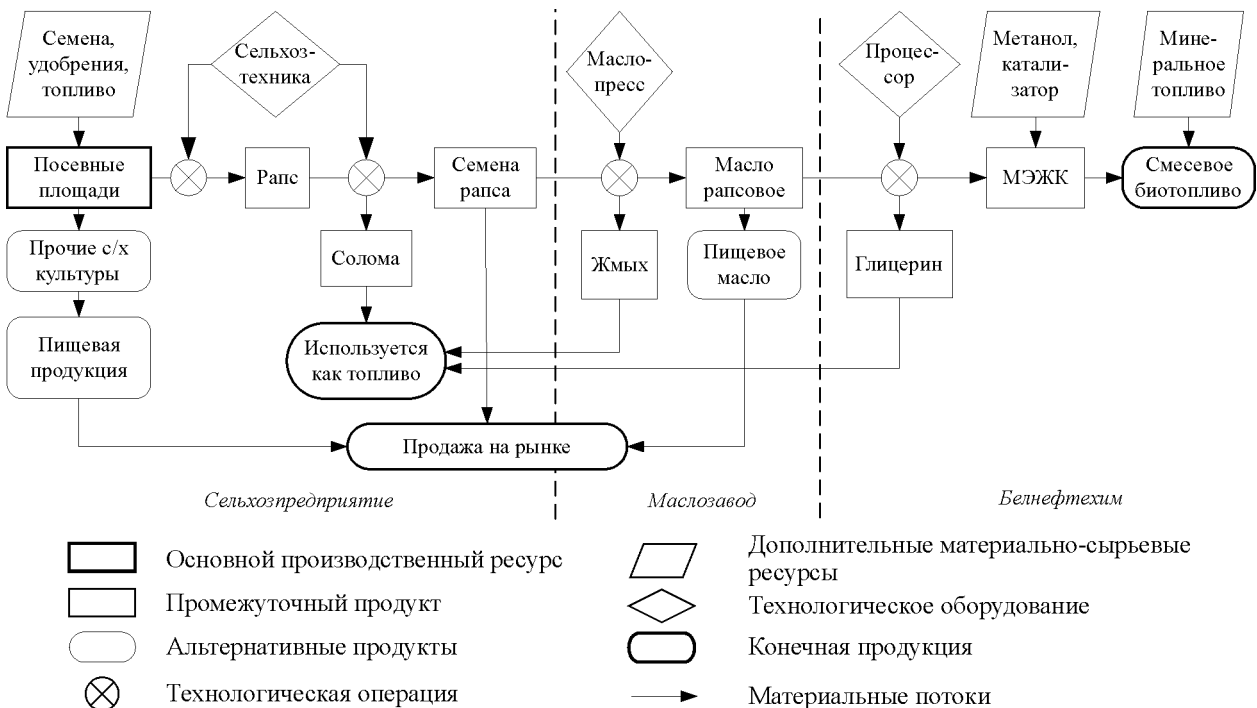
Семена, удобрения, топливо

Сельхоз-техника

Масло-пресс

Процес-сор

Метанол, катали-затор

Мине-ральное топливо

Посевные площади

Рапс

Семена рапса

Масло рапсовое

МЭЖК

Смесевое биотопливо

Прочие с/х культуры

Солома

Жмых

Пищевое масло

Глицерин

Пищевая продукция

Используется как топливо

Продажа на рынке

Сельхозпредприятие

Маслозавод

Белнефтехим

Основной производственный ресурс

Промежуточный продукт

Альтернативные продукты

Технологическая операция

Дополнительные материально-сырьевые ресурсы

Технологическое оборудование

Конечная продукция

Материальные потоки